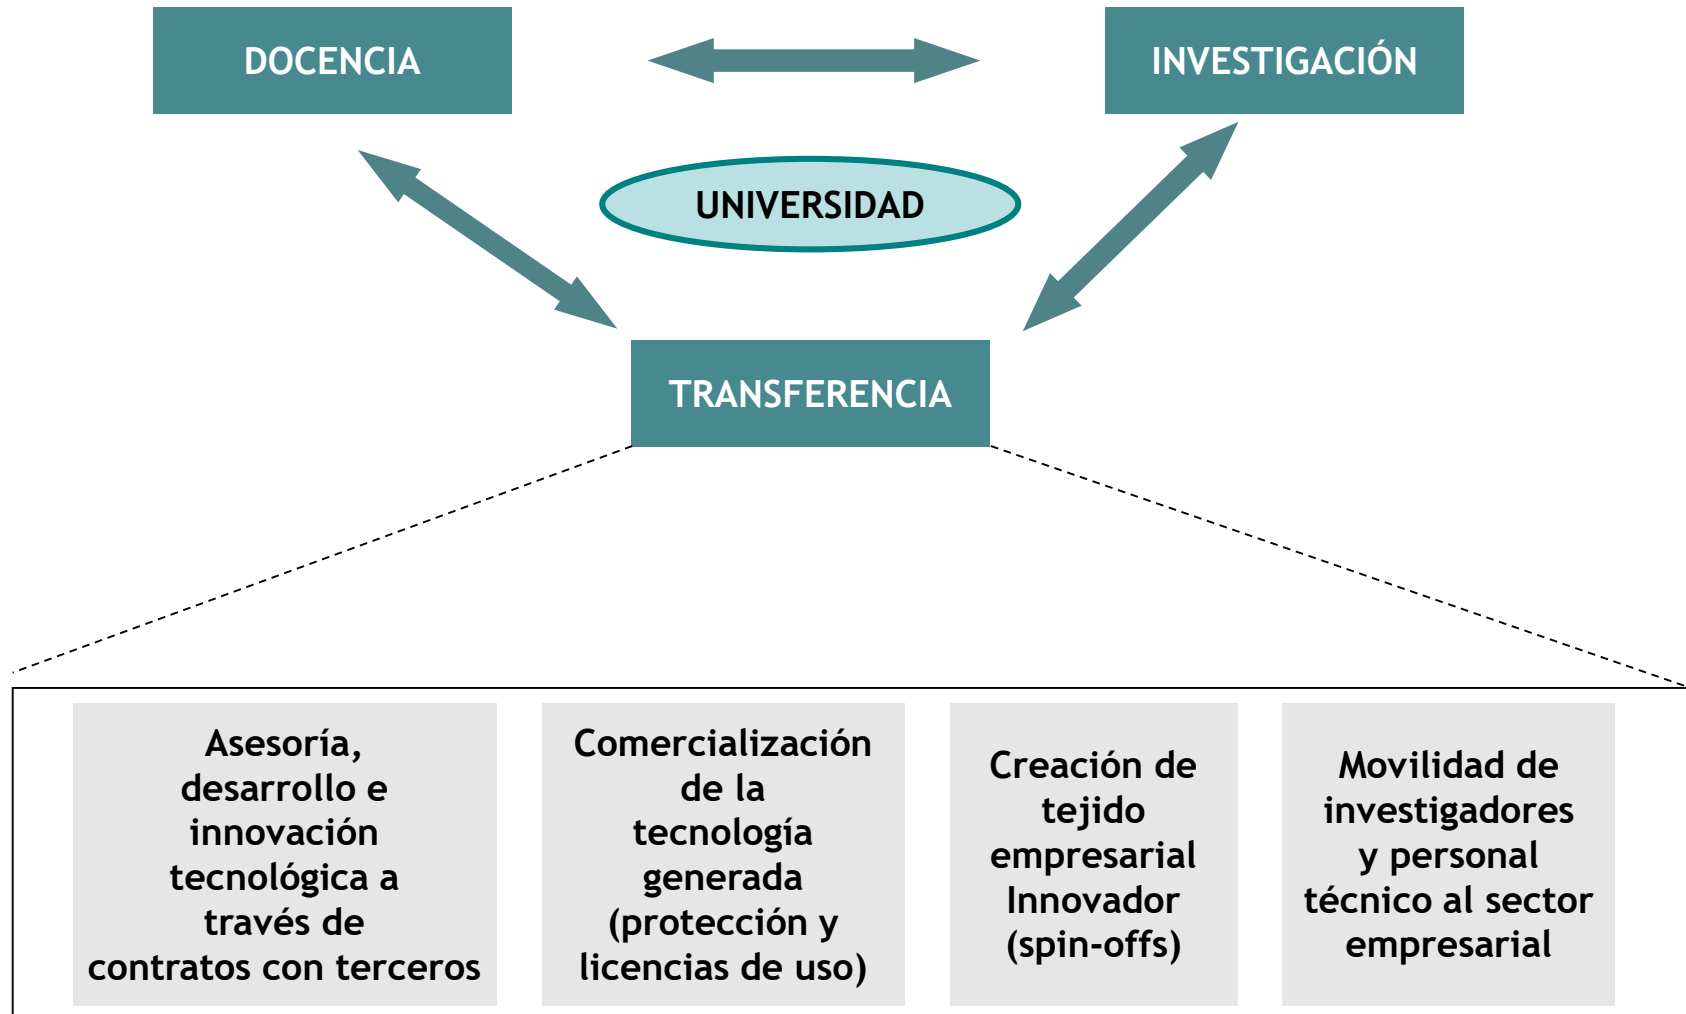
DOCENCIA

INVESTIGACIÓN

UNIVERSIDAD

TRANSFERENCIA

Asesoría, desarrollo e innovación tecnológica a través de contratos con terceros

Comercialización de la tecnología generada (protección y licencias de uso)

Creación de tejido empresarial Innovador (spin-offs)

Movilidad de investigadores y personal técnico al sector empresarial